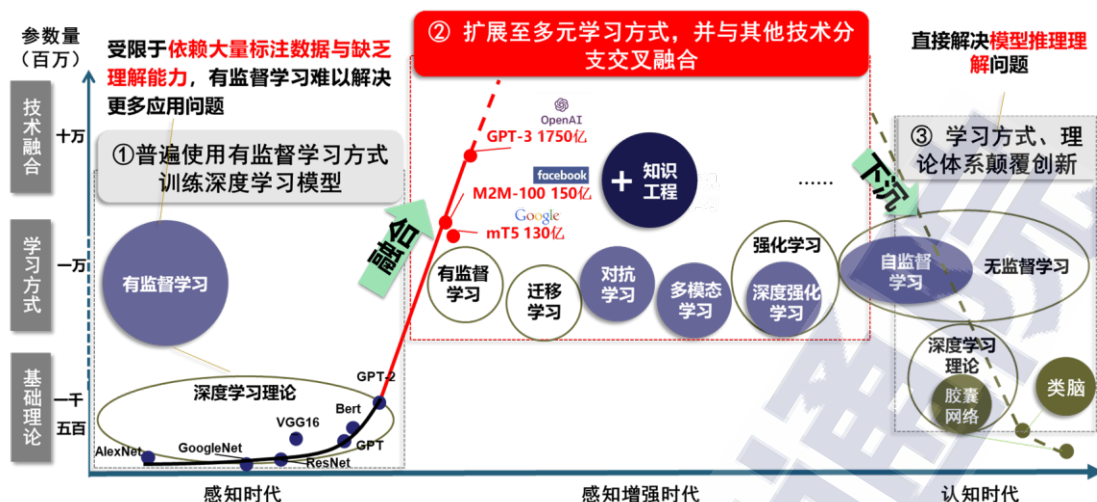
参数量
（百万）

受限于依赖大量标注数据与缺乏理解能力，有监督学习难以解决更多应用问题

② 扩展至多元学习方式，并与其他技术分支交叉融合

直接解决模型推理理解问题

技术融合

十万

①普遍使用有监督学习方式训练深度学习模型

OpenAI
GPT-3 1750亿

facebook
M2M-100 150亿

Google
mT5 130亿

+ 知识工程

……

③ 学习方式、理论体系颠覆创新

下沉

学习方式

一万

有监督学习

上浮

有监督学习

迁移学习

对抗学习

多模态学习

强化学习

深度强化学习

自监督学习

无监督学习

基础理论

一千

五百

深度学习理论

GPT-2

Bert

VGG16

GPT

AlexNet

GoogleNet

ResNet

深度学习理论

胶囊网络

类脑

感知时代

感知增强时代

认知时代